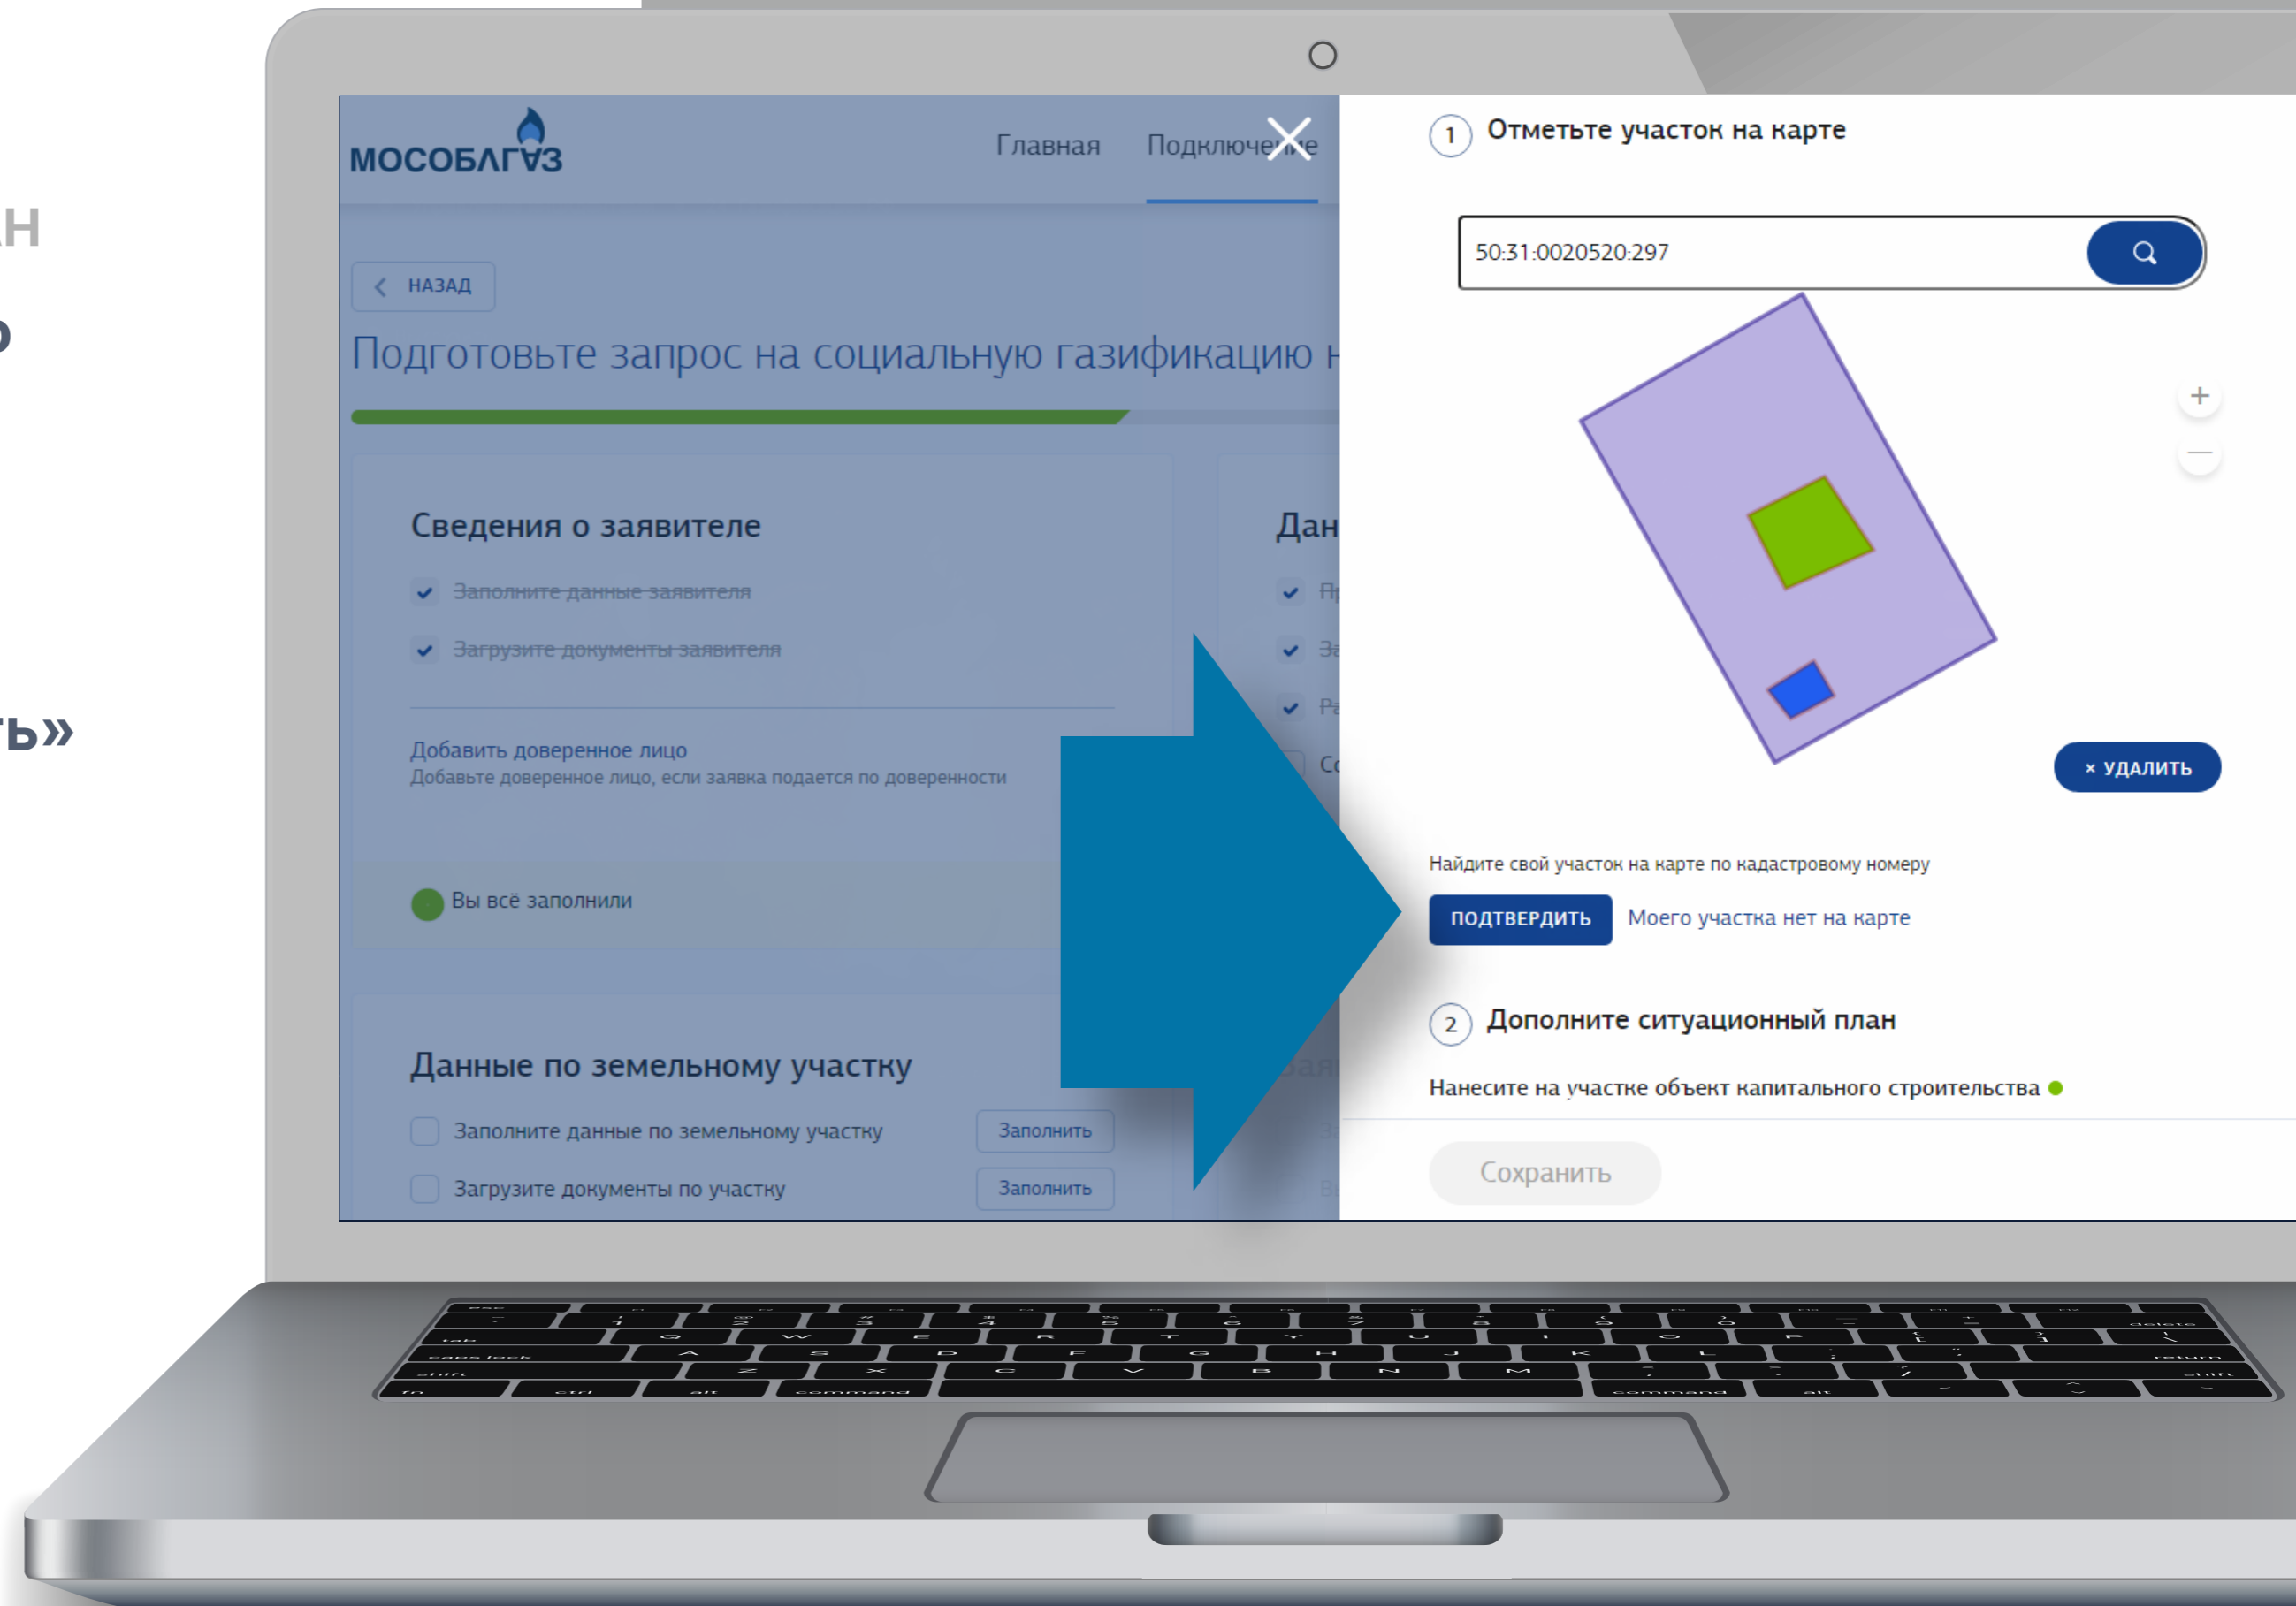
Н
ь»

МОСОБЛГАЗ
Главная Подключение

НАЗАД

Подготовьте запрос на социальную газификацию н

Сведения о заявителе
Заполните данные заявителя
Загрузите документы заявителя

Добавить доверенное лицо
Добавьте доверенное лицо, если заявка подается по доверенности

Вы всё заполнили

Данные по земельному участку
Заполните данные по земельному участку Заполнить
Загрузите документы по участку Заполнить

Дан

1 Отметьте участок на карте

50:31:0020520:297

+
—

× УДАЛИТЬ

Найдите свой участок на карте по кадастровому номеру

ПОДТВЕРДИТЬ Моего участка нет на карте

2 Дополните ситуационный план

Нанесите на участке объект капитального строительства

Сохранить